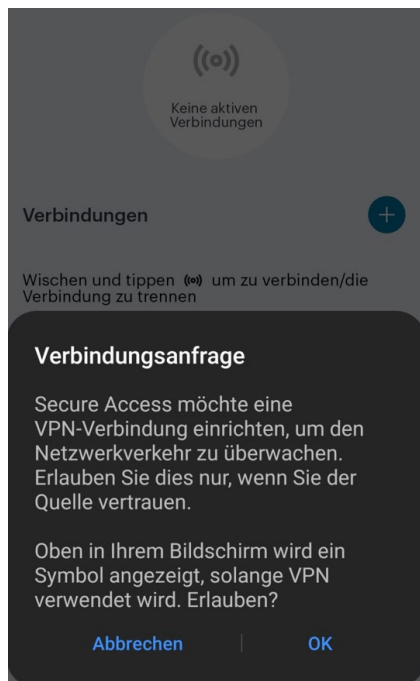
Keine aktiven Verbindungen

Verbindungen

+

Wischen und tippen ((o)) um zu verbinden/die Verbindung zu trennen

Verbindungsanfrage

Secure Access möchte eine VPN-Verbindung einrichten, um den Netzwerkverkehr zu überwachen. Erlauben Sie dies nur, wenn Sie der Quelle vertrauen.

Oben in Ihrem Bildschirm wird ein Symbol angezeigt, solange VPN verwendet wird. Erlauben?

Abbrechen

OK